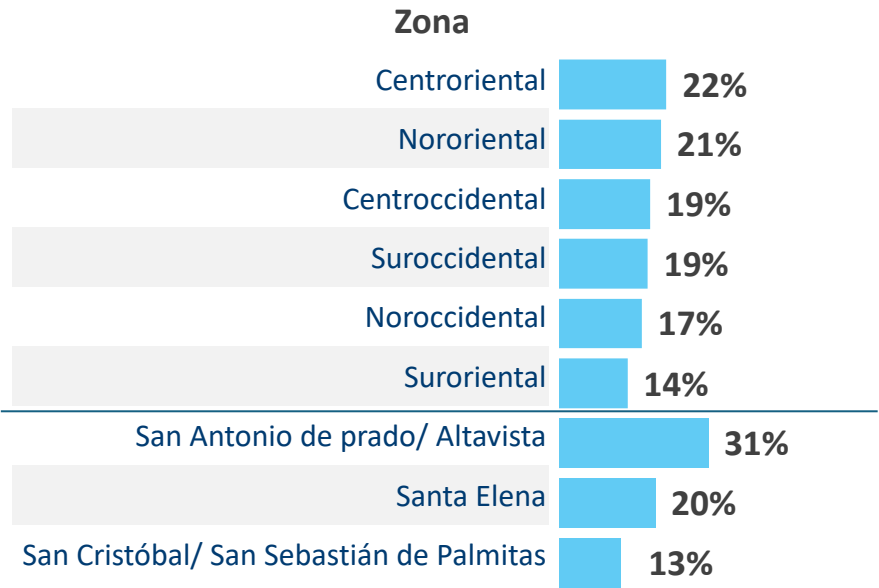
Zona

| | |
|---|---|
| Centroriental | 22% |
| Nororiental | 21% |
| Centroccidental | 19% |
| Suroccidental | 19% |
| Noroccidental | 17% |
| Suroriental | 14% |
| San Antonio de prado/ Altavista | 31% |
| Santa Elena | 20% |
| San Cristóbal/ San Sebastián de Palmitas | 13% |